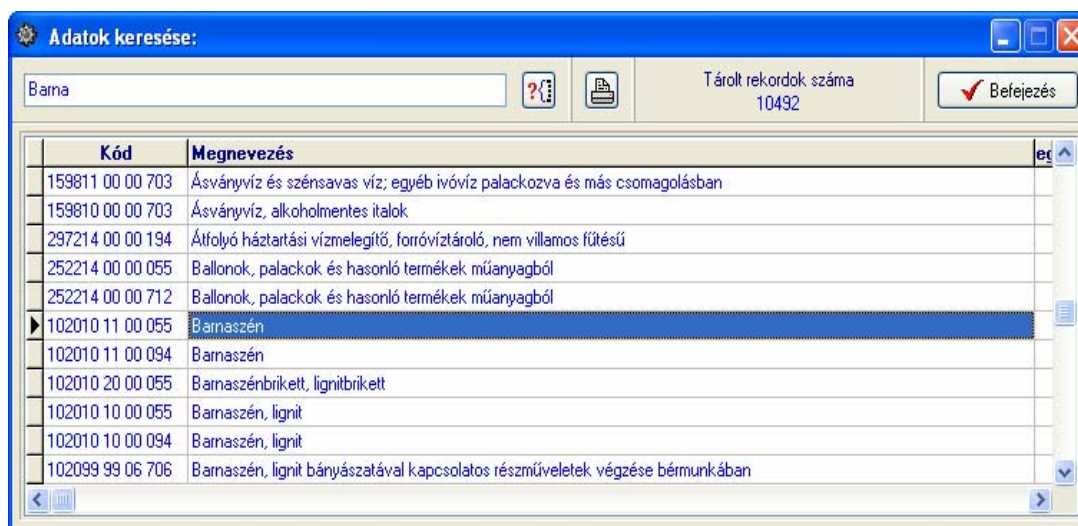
Adatok keresése:

Barna

?{

Tárolt rekordok száma
10492

Befejezés

| Kód | Megnevezés | eg |
|---|---|---|
| 159811 00 00 703 | Ásványvíz és szénsavas víz; egyéb ivóvíz palackozva és más csomagolásban | |
| 159810 00 00 703 | Ásványvíz, alkoholmentes italok | |
| 297214 00 00 194 | Átfolyó háztartási vízmelegítő, forróvíztároló, nem villamos fűtésű | |
| 252214 00 00 055 | Ballonok, palackok és hasonló termékek műanyagból | |
| 252214 00 00 712 | Ballonok, palackok és hasonló termékek műanyagból | |
| 102010 11 00 055 | Barnaszén | |
| 102010 11 00 094 | Barnaszén | |
| 102010 20 00 055 | Barnaszénbrikett, lignitbrikett | |
| 102010 10 00 055 | Barnaszén, lignit | |
| 102010 10 00 094 | Barnaszén, lignit | |
| 102099 99 06 706 | Barnaszén, lignit bányászatával kapcsolatos részműveletek végzése bérmunkában | |